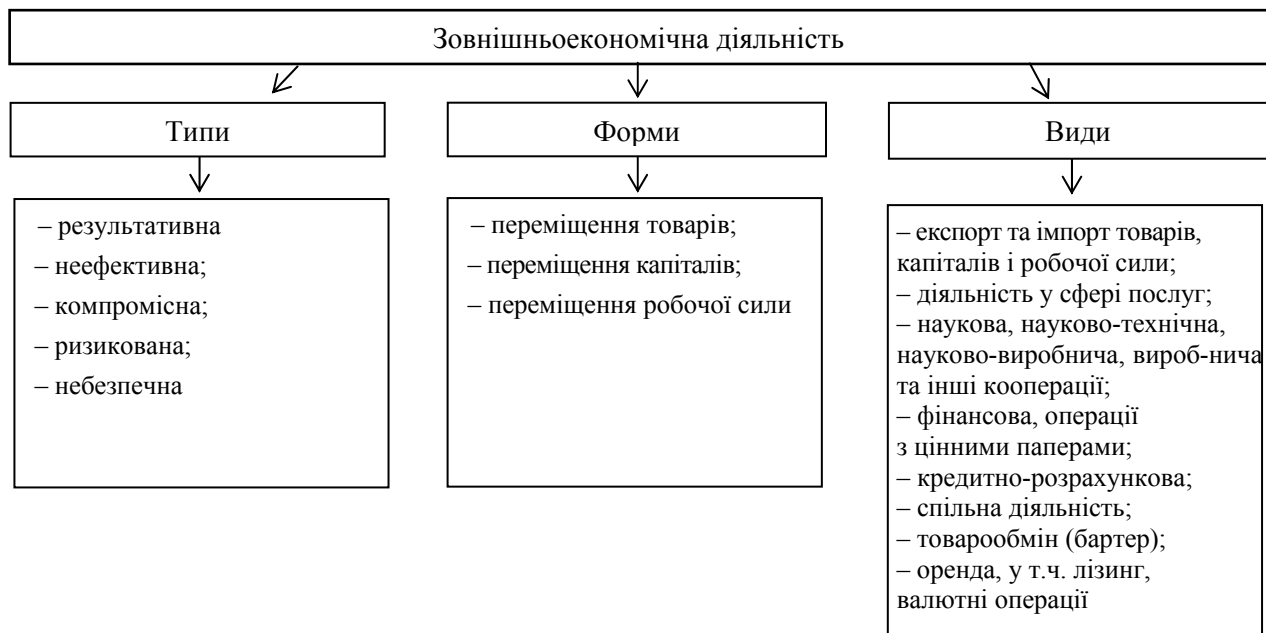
Зовнішньоекономічна діяльність

Типи

– результативна
– неефективна;
– компромісна;
– ризикована;
– небезпечна

Форми

– переміщення товарів;
– переміщення капіталів;
– переміщення робочої сили

Види

– експорт та імпорт товарів, капіталів і робочої сили;
– діяльність у сфері послуг;
– наукова, науково-технічна, науково-виробнича, вироб-нича та інші кооперації;
– фінансова, операції з цінними паперами;
– кредитно-розрахункова;
– спільна діяльність;
– товарообмін (бартер);
– оренда, у т.ч. лізинг, валютні операції